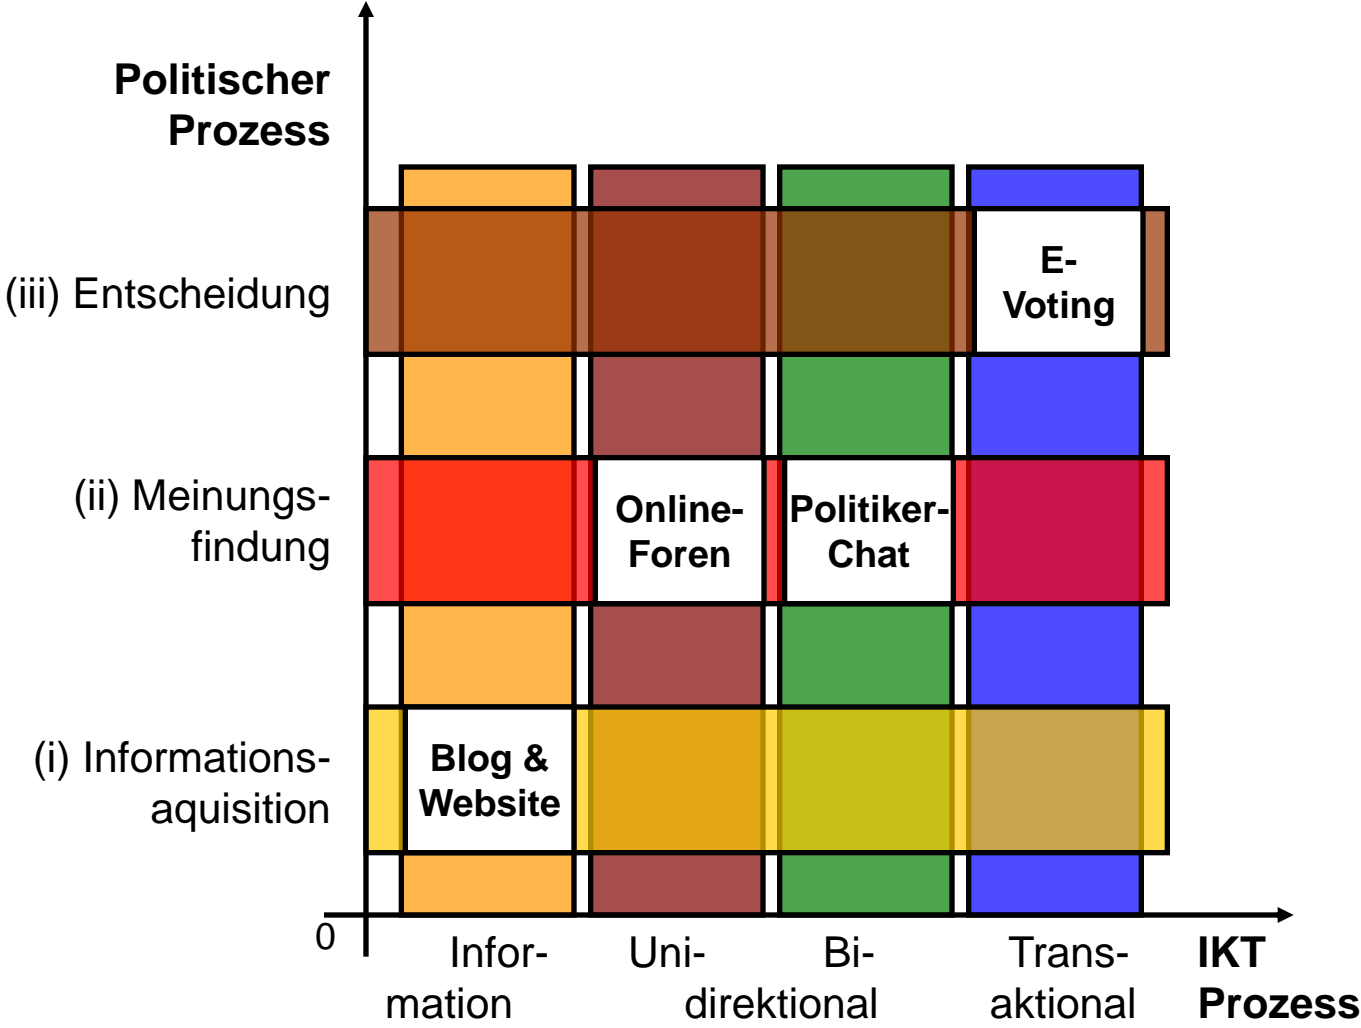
Politischer Prozess

(iii) Entscheidung

E-Voting

(ii) Meinungsfindung

Online-Foren

Politiker-Chat

(i) Informationsaquisition

Blog & Website

0

Information

Unidirektional

Bidirektional

Transaktional

IKT Prozess